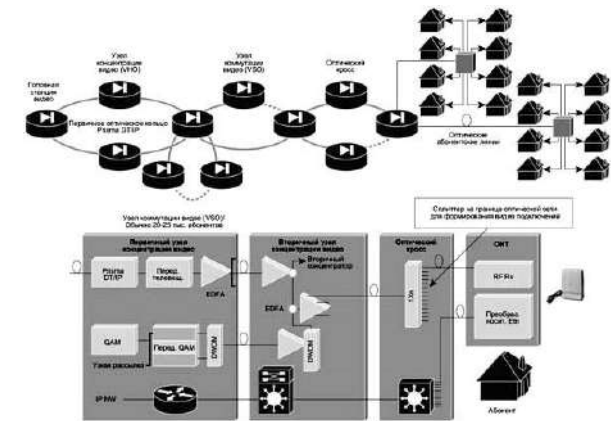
Головная станция видео

Узел концентрации видео (VHO)

Первичное оптическое кольцо Resilia DTSP

Узел коммутации видео (VSO)

Оптический кросс

Оптические абонентские линии

Узел коммутации видео (VSO)/ Обычно 20-25 тыс. абонентов

Первичный узел концентрации видео

Resilia DTSP

Перед. телевид.

EDFA

QAM

Перед. QAM

DWDM

Узел рассылки

IP/ATM

Вторичный узел концентрации видео

Вторичный концентратор

EDFA

DWDM

Оптический кросс

WDM

Сплиттер на границе оптической сети для формирования видео подключений

ONT

RFRx

Преобраз. коэкс. Eth

Абонент